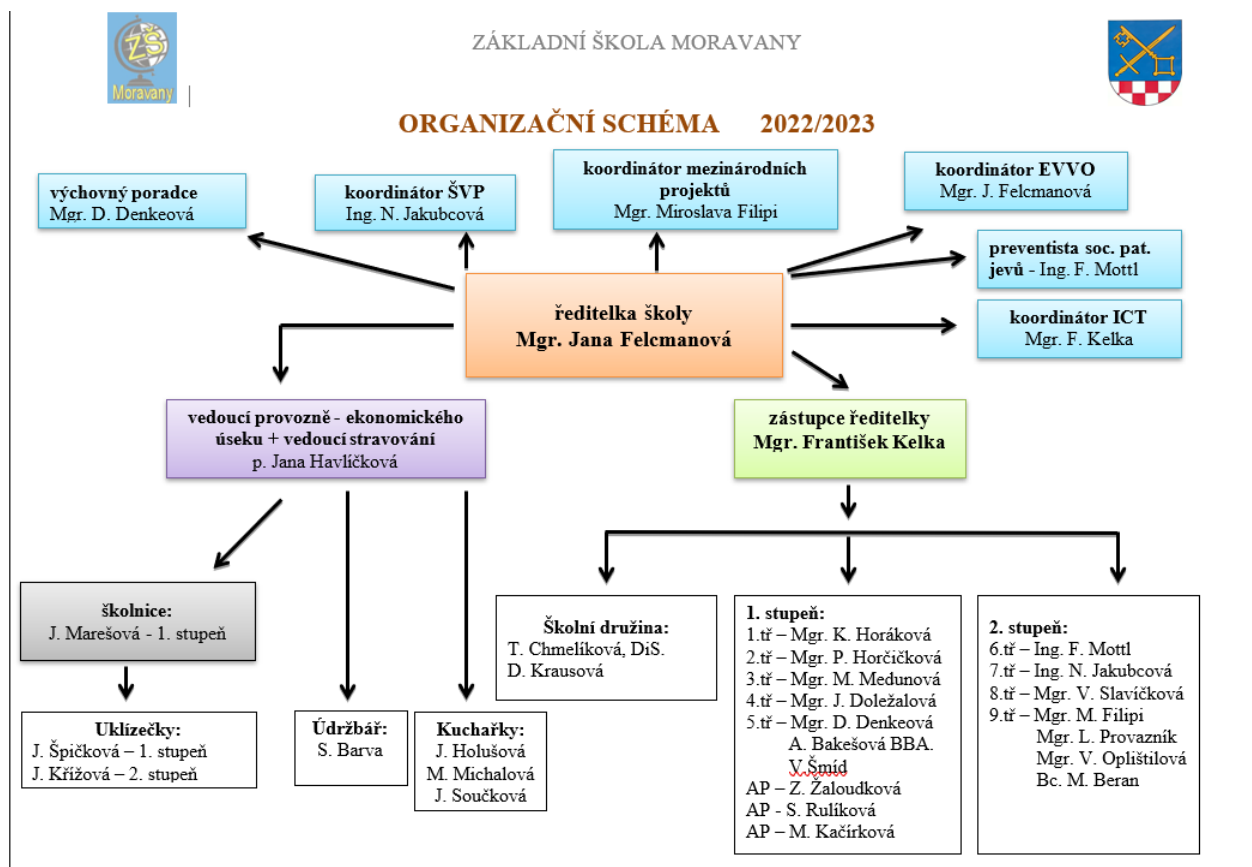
ZŠ
Moravany

ZÁKLADNÍ ŠKOLA MORAVANY

ORGANIZAČNÍ SCHÉMA 2022/2023

výchovný poradce
Mgr. D. Denkeová

koordinátor ŠVP
Ing. N. Jakubcová

koordinátor mezinárodních projektů
Mgr. Miroslava Filipi

koordinátor EVVO
Mgr. J. Felcmanová

preventista soc. pat. jevů - Ing. F. Mottl

ředitelka školy
Mgr. Jana Felcmanová

koordinátor ICT
Mgr. F. Kelka

vedoucí provozně - ekonomického úseku + vedoucí stravování
p. Jana Havlíčková

zástupce ředitelky
Mgr. František Kelka

školnice:
J. Marešová - 1. stupeň

Uklízečky:
J. Špičková – 1. stupeň
J. Křížová – 2. stupeň

Údržbář:
S. Barva

Kuchařky:
J. Holušová
M. Michalová
J. Součková

Školní družina:
T. Chmelíková, DiS.
D. Krausová

1. stupeň:
1.tř – Mgr. K. Horáková
2.tř – Mgr. P. Horčičková
3.tř – Mgr. M. Medunová
4.tř – Mgr. J. Doležalová
5.tř – Mgr. D. Denkeová
A. Bakešová BBA.
V.Šmíd
AP – Z. Žaloudková
AP - S. Rulíková
AP – M. Kačírková

2. stupeň:
6.tř – Ing. F. Mottl
7.tř – Ing. N. Jakubcová
8.tř – Mgr. V. Slavíčková
9.tř – Mgr. M. Filipi
Mgr. L. Provazník
Mgr. V. Opluštilová
Bc. M. Beran